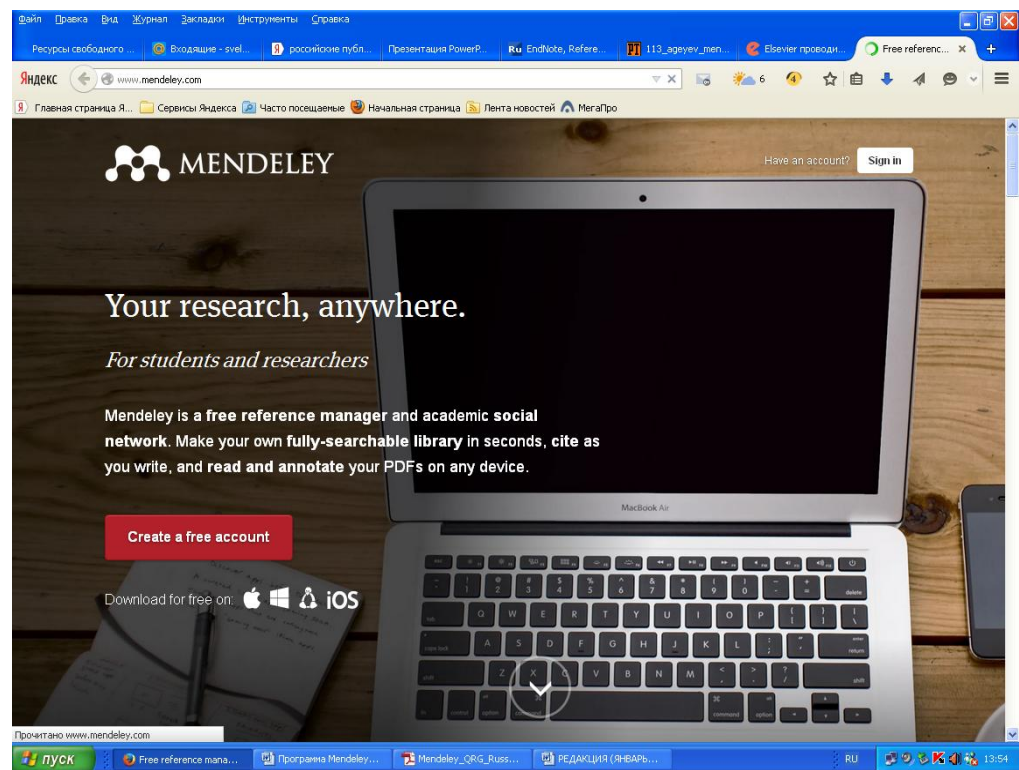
Файл Правка Вид Журнал Закладки Инструменты Справка

Ресурсы свободного ... | Входящие - svel... | российские публ... | Презентация PowerP... | Ru EndNote, Refere... | 113_ageyev_men... | Elsevier проводи... | Free referenc... ×

Яндекс www.mendeley.com

Главная страница Я... | Сервисы Яндекса | Часто посещаемые | Начальная страница | Лента новостей | МегаПро

MENDELEY

Have an account? Sign in

Your research, anywhere.

For students and researchers

Mendeley is a free reference manager and academic social network. Make your own fully-searchable library in seconds, cite as you write, and read and annotate your PDFs on any device.

Create a free account

Download for free on: iOS

MacBook Air

Прочитано www.mendeley.com

пуск | Free reference mana... | Программа Mendeley... | Mendeley_QRG_Russ... | РЕДАКЦИЯ (ЯНВАРЬ... | RU | 13:54